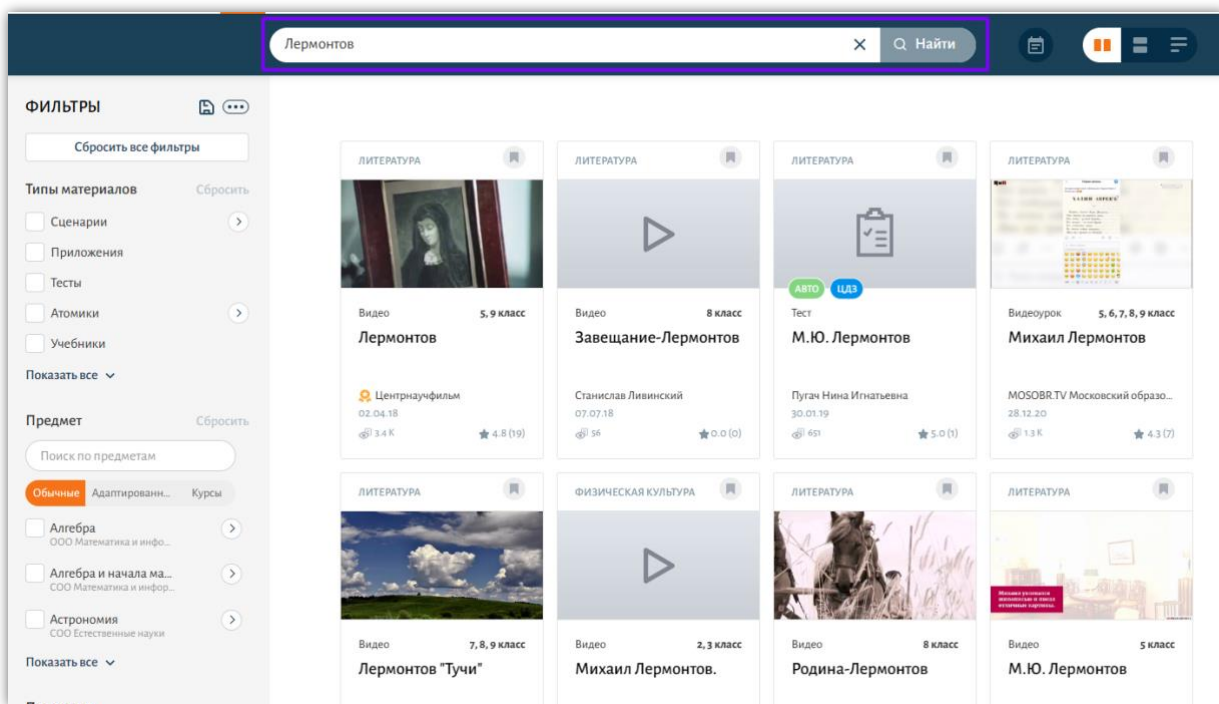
Лермонтов

Найти

ФИЛЬТРЫ

Сбросить все фильтры

Типы материалов Сбросить

Сценарии

Приложения

Тесты

Атомики

Учебники

Показать все

Предмет Сбросить

Поиск по предметам

Обычные Адаптированн... Курсы

Алгебра
ООО Математика и инфо...

Алгебра и начала ма...
СОО Математика и инфор...

Астрономия
СОО Естественные науки

Показать все

ЛИТЕРАТУРА
Видео 5, 9 класс
Лермонтов
Центрнаучфильм
02.04.18
3.4 K 4.8 (19)

ЛИТЕРАТУРА
Видео 8 класс
Завещание-Лермонтов
Станислав Ливинский
07.07.18
56 0.0 (0)

ЛИТЕРАТУРА
АВТО ЦДЗ
Тест
М.Ю. Лермонтов
Пугач Нина Игнатьевна
30.01.19
651 5.0 (1)

ЛИТЕРАТУРА
Видеоурок 5, 6, 7, 8, 9 класс
Михаил Лермонтов
MOSOBR.TV Московский образо...
28.12.20
1.3 K 4.3 (7)

ЛИТЕРАТУРА
Видео 7, 8, 9 класс
Лермонтов "Тучи"

ФИЗИЧЕСКАЯ КУЛЬТУРА
Видео 2, 3 класс
Михаил Лермонтов.

ЛИТЕРАТУРА
Видео 8 класс
Родина-Лермонтов

ЛИТЕРАТУРА
Видео 5 класс
М.Ю. Лермонтов